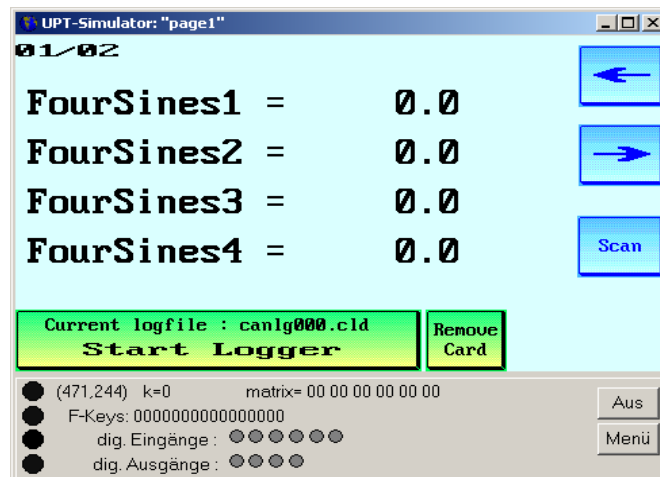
UPT-Simulator: "page1"

01/02

FourSines1 = 0.0

FourSines2 = 0.0

FourSines3 = 0.0

FourSines4 = 0.0

Scan

Current logfile : canlg000.cld
Start Logger

Remove Card

(471,244) k=0 matrix= 00 00 00 00 00 00

F-Keys: 0000000000000000

dig. Eingänge :

dig. Ausgänge :

Aus

Menü